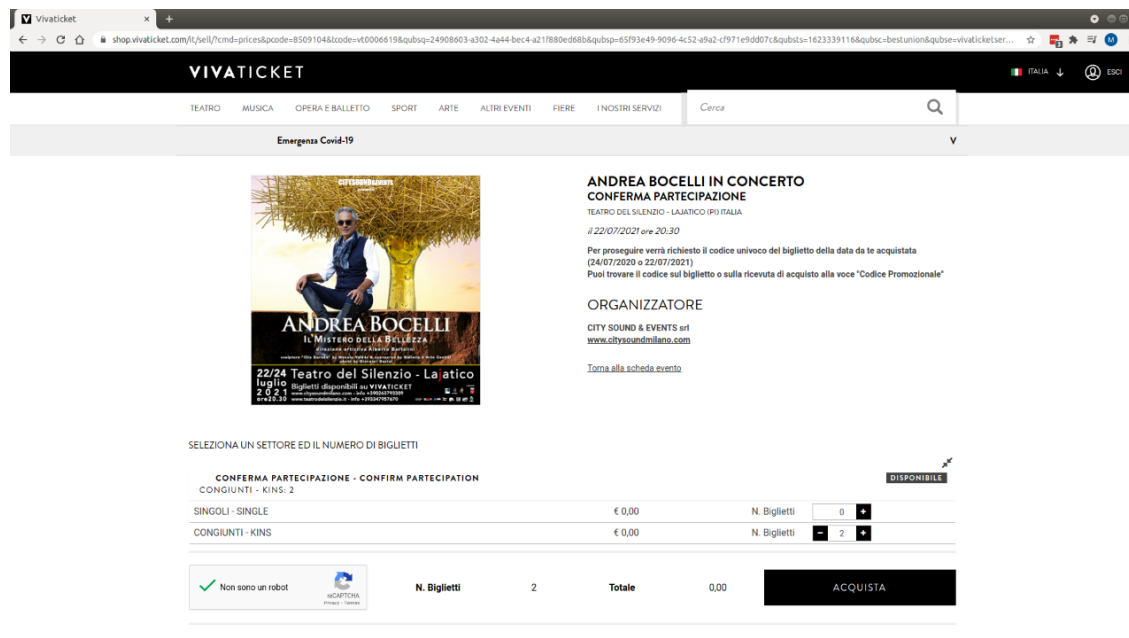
Vivaticket × +

shop.vivaticket.com/it/sell/?cmd=prices&pcode=8509104&tcode=vt0006619&qubsq=24908603-a302-4a44-bec4-a21f880ed68b&qubsp=65f93e49-9096-4c52-a9a2-cf971e9dd07c&qubsts=1623339116&qubsc=bestunion&qubse=vivaticketser...

VIVATICKET

ITALIA ESCI

TEATRO MUSICA OPERA E BALLETTO SPORT ARTE ALTRI EVENTI FIERE I NOSTRI SERVIZI Cerca

Emergenza Covid-19

CITYSOUND&EVENTS presenta

ANDREA BOCELLI
IL MISTERO DELLA BELLEZZA
direzione artistica Alberto Bartalini

22/24 luglio 2021 ore20.30
Teatro del Silenzio - Lajatico
Biglietti disponibili su VIVATICKET

ANDREA BOCELLI IN CONCERTO
CONFERMA PARTECIPAZIONE
TEATRO DEL SILENZIO - LAJATICO (PI) ITALIA

il 22/07/2021 ore 20:30

Per proseguire verrà richiesto il codice univoco del biglietto della data da te acquistata (24/07/2020 o 22/07/2021)
Puoi trovare il codice sul biglietto o sulla ricevuta di acquisto alla voce "Codice Promozionale"

ORGANIZZATORE

CITY SOUND & EVENTS srl
www.citysoundmilano.com

Torna alla scheda evento

SELEZIONA UN SETTORE ED IL NUMERO DI BIGLIETTI

CONFERMA PARTECIPAZIONE - CONFIRM PARTECIPATION
CONGIUNTI - KINS: 2

DISPONIBILE

| SINGOLI - SINGLE | € 0,00 | N. Biglietti | 0 |
|---|---|---|---|
| CONGIUNTI - KINS | € 0,00 | N. Biglietti | 2 |

Non sono un robot reCAPTCHA Privacy - Termini

N. Biglietti 2 Totale 0,00 ACQUISTA